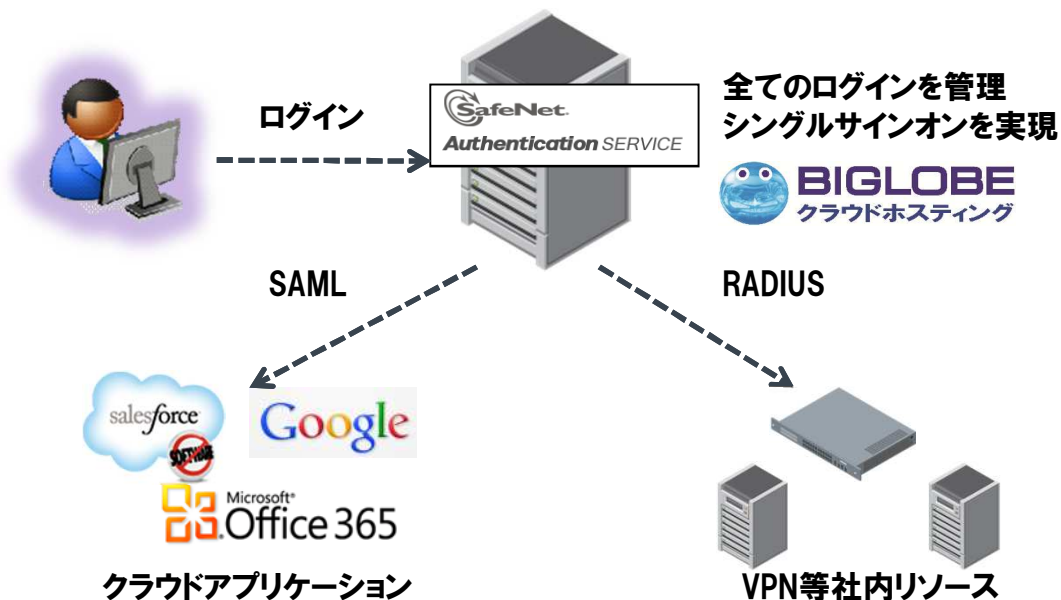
ログイン

SafeNet
Authentication SERVICE

全てのログインを管理
シングルサインオンを実現

BIGLOBE
クラウドホスティング

SAML

RADIUS

salesforce

SOFTWARE

Google

Microsoft
Office 365

クラウドアプリケーション

VPN等社内リソース